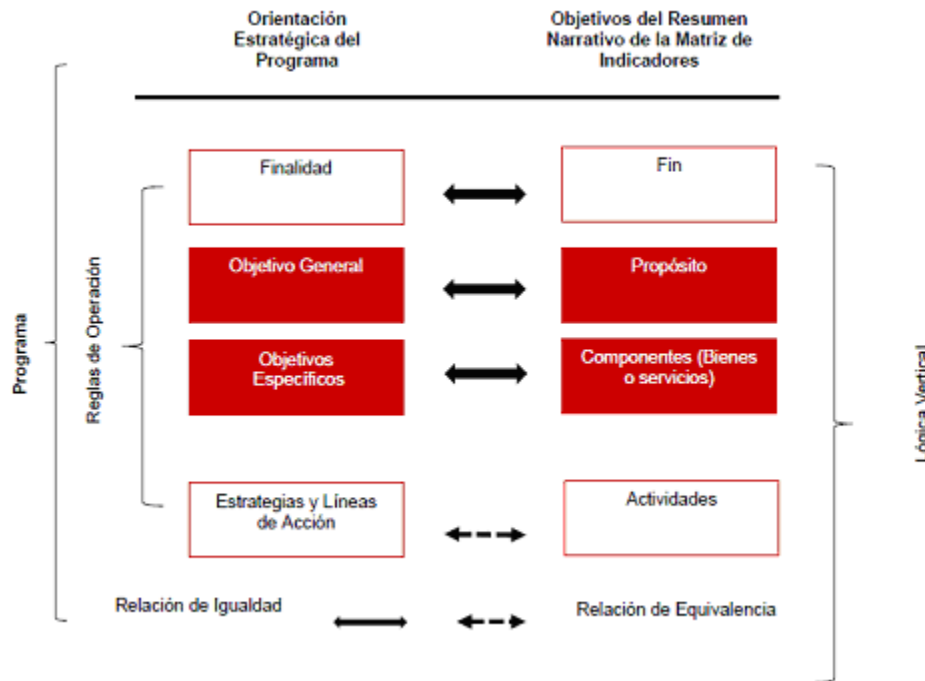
Orientación Estratégica del Programa

Objetivos del Resumen Narrativo de la Matriz de Indicadores

Programa

Reglas de Operación

Finalidad

Fin

Objetivo General

Propósito

Objetivos Específicos

Componentes (Bienes o servicios)

Estrategias y Líneas de Acción

Actividades

Lógica Vertical

Relación de Igualdad

Relación de Equivalencia